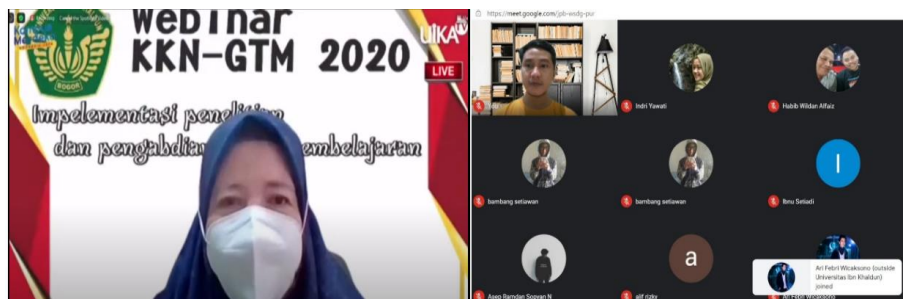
Webinar
KKN-GTM 2020
UIKA
LIVE
BOGOR
Impelementasi penelitian dan pengabdian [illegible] pembelajaran

https://meet.google.com/gib-wsdg-pur
Indri Yawati
Habib Wildan Alfaiz
bambang setiawan
bambang setiawan
I
Ibnu Setiadi
Aseo Ramdan Sopyan N
a
alif rizky
Ari Febri Wicaksono (outside Universitas Ibn Khaldun) joined